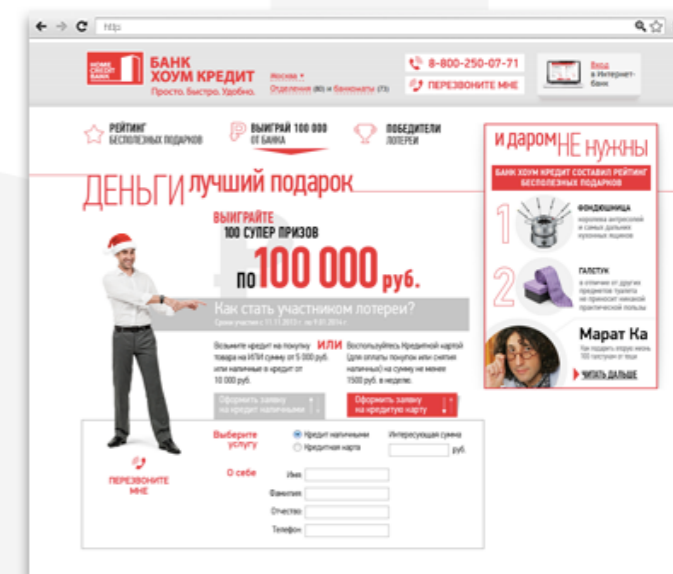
http:

HOME CREDIT BANK
БАНК ХОУМ КРЕДИТ
Просто. Быстро. Удобно.

Москва
Отделения (80) и банкоматы (73)

8-800-250-07-71
ПЕРЕЗВОНИТЕ МНЕ

Вход в Интернет-банк

РЕЙТИНГ БЕСПОЛЕЗНЫХ ПОДАРКОВ
ВЫИГРАЙ 100 000 ОТ БАНКА
ПОБЕДИТЕЛИ ЛОТЕРЕИ

ДЕНЬГИ лучший подарок

ВЫИГРАЙТЕ
100 СУПЕР ПРИЗОВ
ПО 100 000 руб.

Как стать участником лотереи?
Сроки участия с 11.11.2013 г. по 9.01.2014 г.

Возьмите кредит на покупку товара на ИЛИ сумму от 5 000 руб. или наличные в кредит от 10 000 руб.

ИЛИ

Воспользуйтесь Кредитной картой (для оплаты покупок или снятия наличных) на сумму не менее 1500 руб. в неделю.

Оформить заявку на кредит наличными

Оформить заявку на кредитную карту

Выберите услугу
Кредит наличными
Кредитная карта
Интересующая сумма
руб.

ПЕРЕЗВОНИТЕ МНЕ

О себе
Имя
Фамилия
Отчество
Телефон

и даром НЕ нужны

БАНК ХОУМ КРЕДИТ СОСТАВИЛ РЕЙТИНГ БЕСПОЛЕЗНЫХ ПОДАРКОВ

1
ФОНДЮШНИЦА
коронная антресолей и самых дальних кухонных ящиков

2
ГАЛСТУК
в отличие от других предметов туалета не приносит никакой практической пользы

Марат Ка
Как подарить вопрос жизнь 100 галстуков от тещи

ЧИТАТЬ ДАЛЬШЕ